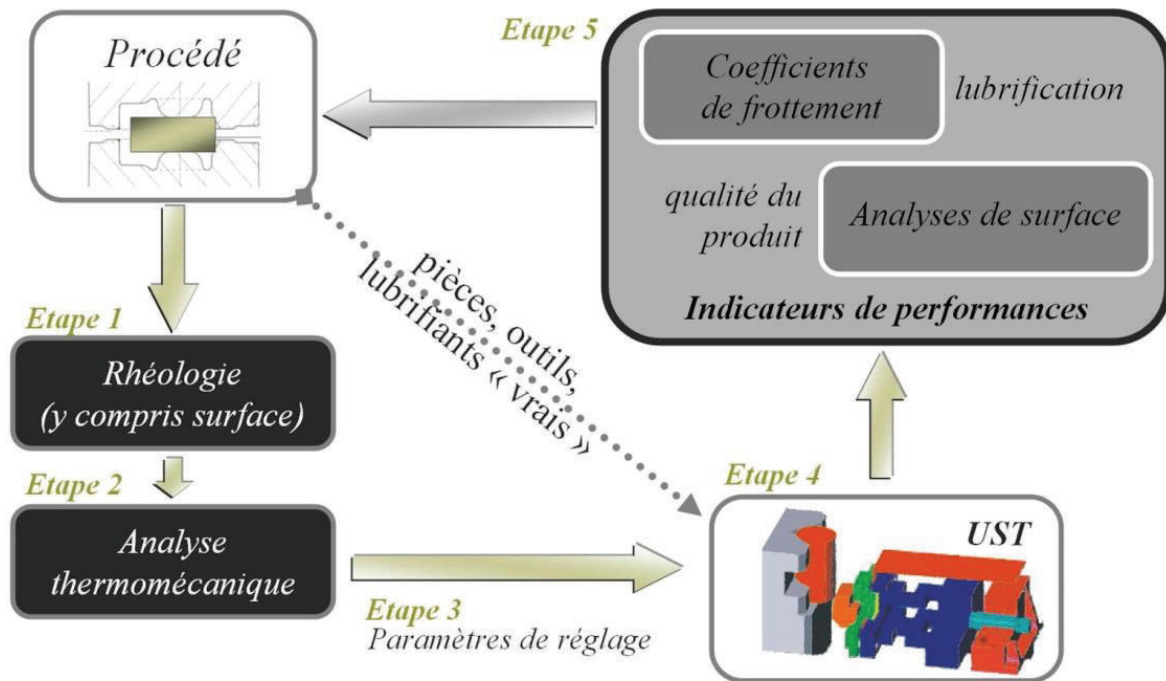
Procédé

Etape 5

Coefficients de frottement

lubrification

qualité du produit

Analyses de surface

Indicateurs de performances

pièces, outils, lubrifiants « vrais »

Etape 1

Rhéologie (y compris surface)

Etape 2

Analyse thermomécanique

Etape 3

Paramètres de réglage

Etape 4

UST